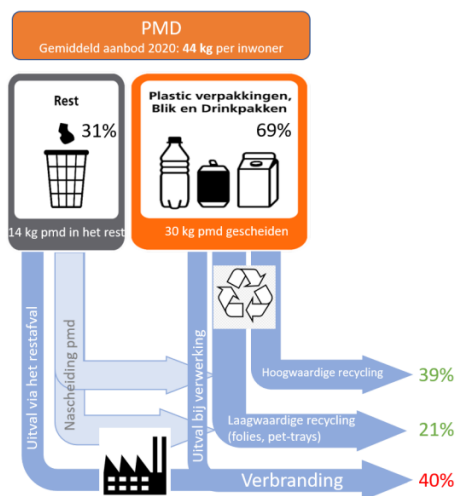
PMD
Gemiddeld aanbod 2020: 44 kg per inwoner

Rest
31%
14 kg pmd in het rest

Plastic verpakkingen, Blik en Drinkpakken
69%
30 kg pmd gescheiden

Uitval via het restafval
Nascheiding pmd
Uitval bij verwerking

Hoogwaardige recycling
39%

Laagwaardige recycling (folies, pet-trays)
21%

Verbranding
40%